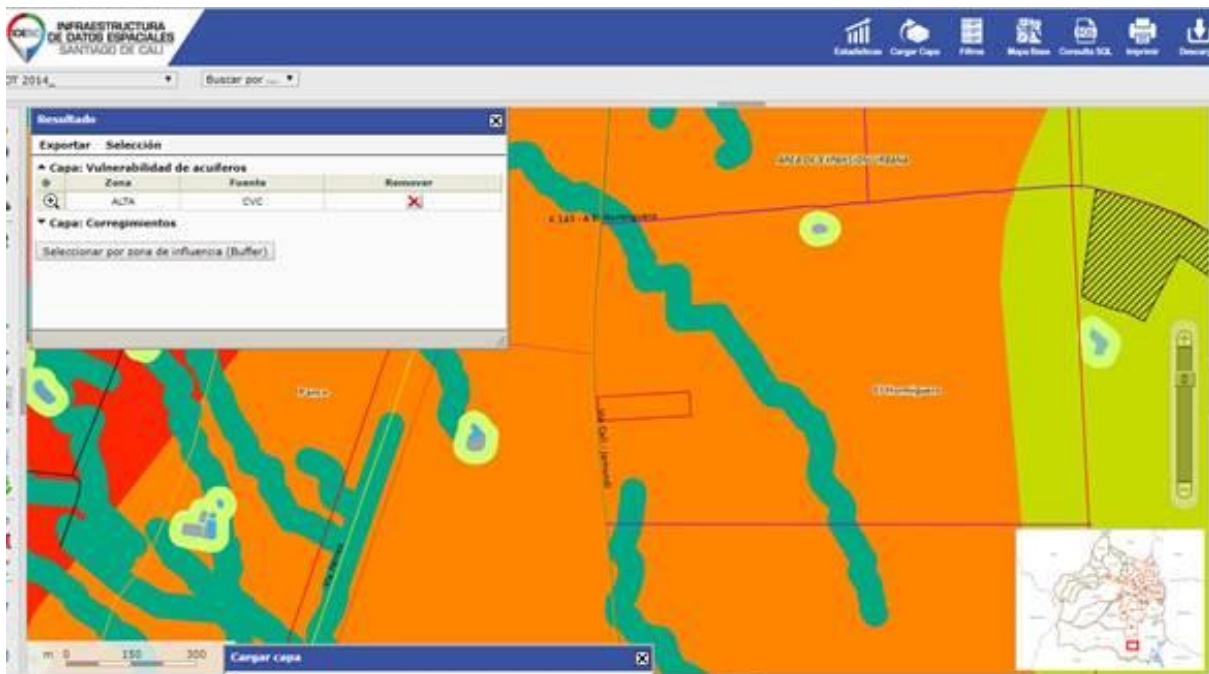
IDESC INFRAESTRUCTURA DE DATOS ESPACIALES SANTIAGO DE CALI

Estadísticas Cargar Capa Filtros Mapa Base Consulta SQL Imprimir Descar

OT 2014_ Buscar por ...

Resultado

Exportar Selección

Capa: Vulnerabilidad de acuiferos

| | Zona | Fuente | Remover |
|---|---|---|---|
| | ALTA | CVC | |

Capa: Corregimientos

Seleccionar por zona de influencia (Buffer)

AREA DE EXPANSION URBANA

K 143 - A El Hormiguero

Pance

El Hormiguero

VIA Cali - Jamundi

Via Pance

m 0 150 300

Cargar capa